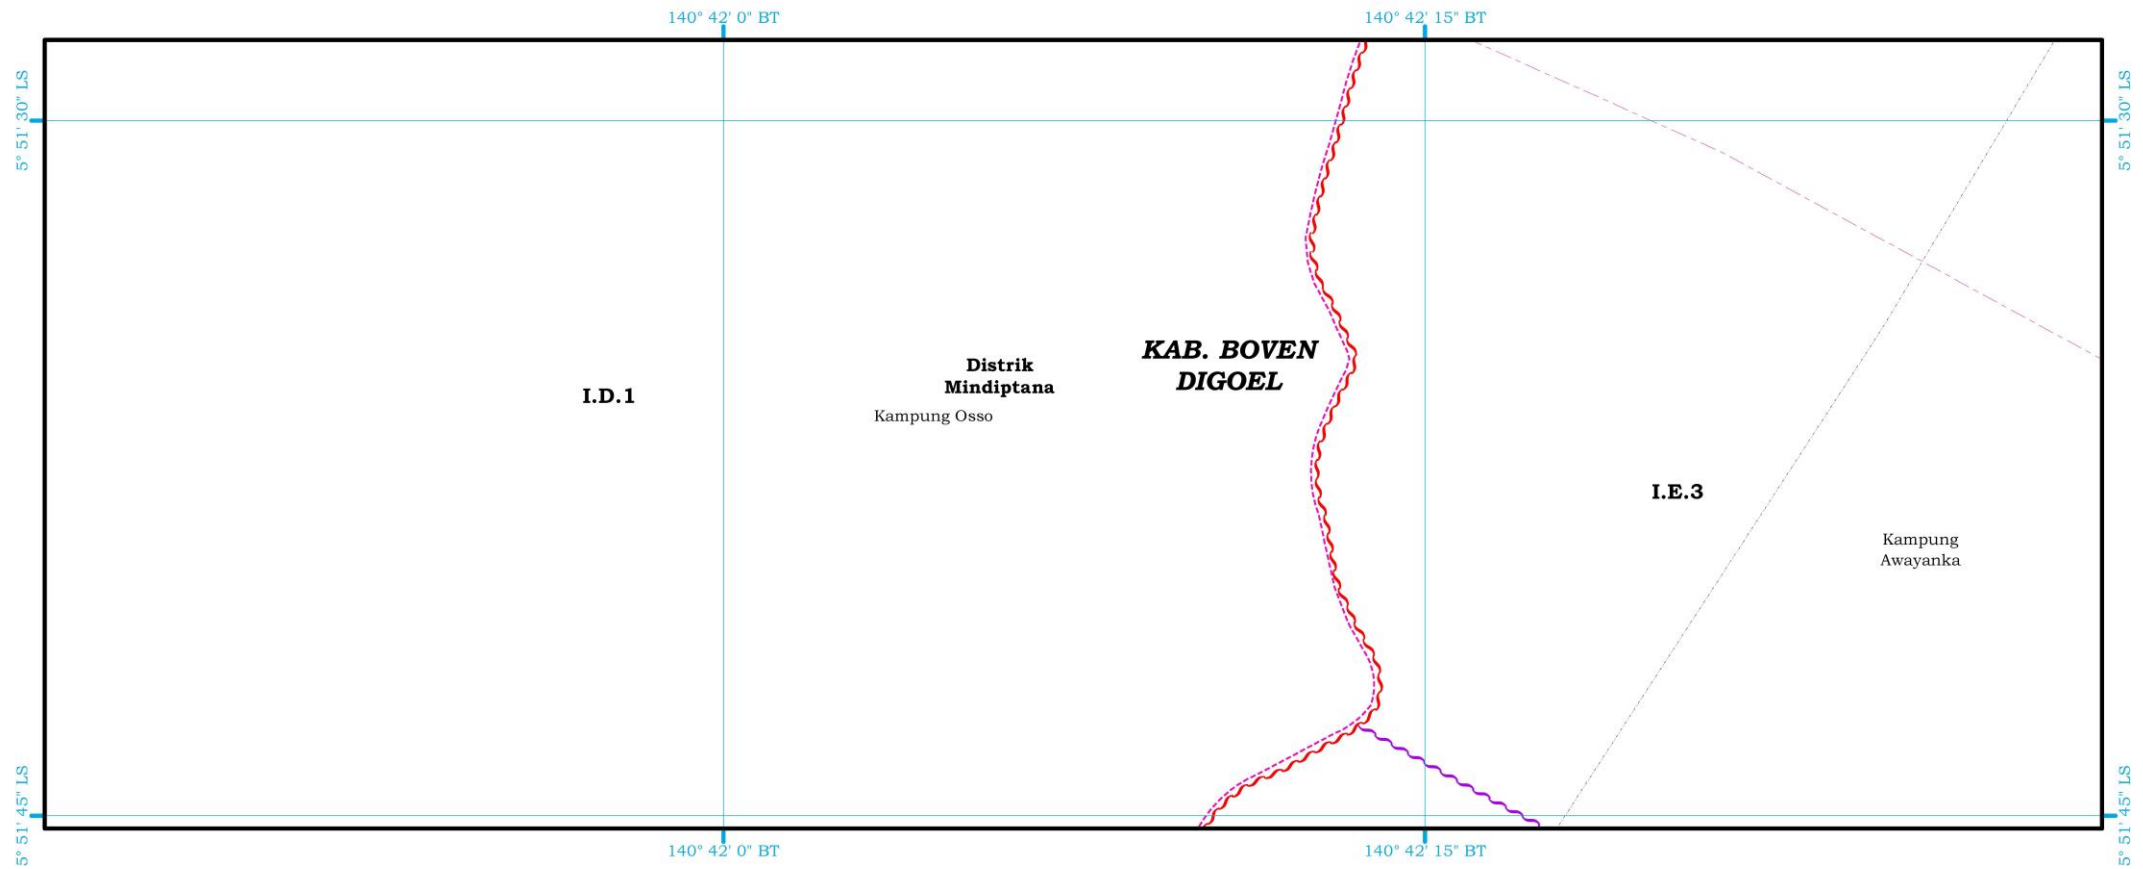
140° 42' 0" BT
140° 42' 15" BT

5° 51' 30" LS
5° 51' 30" LS

I.D.1

Distrik Mindiptana

Kampung Osso

KAB. BOVEN DIGOEL

I.E.3

Kampung Awayanka

5° 51' 45" LS
5° 51' 45" LS

140° 42' 0" BT
140° 42' 15" BT